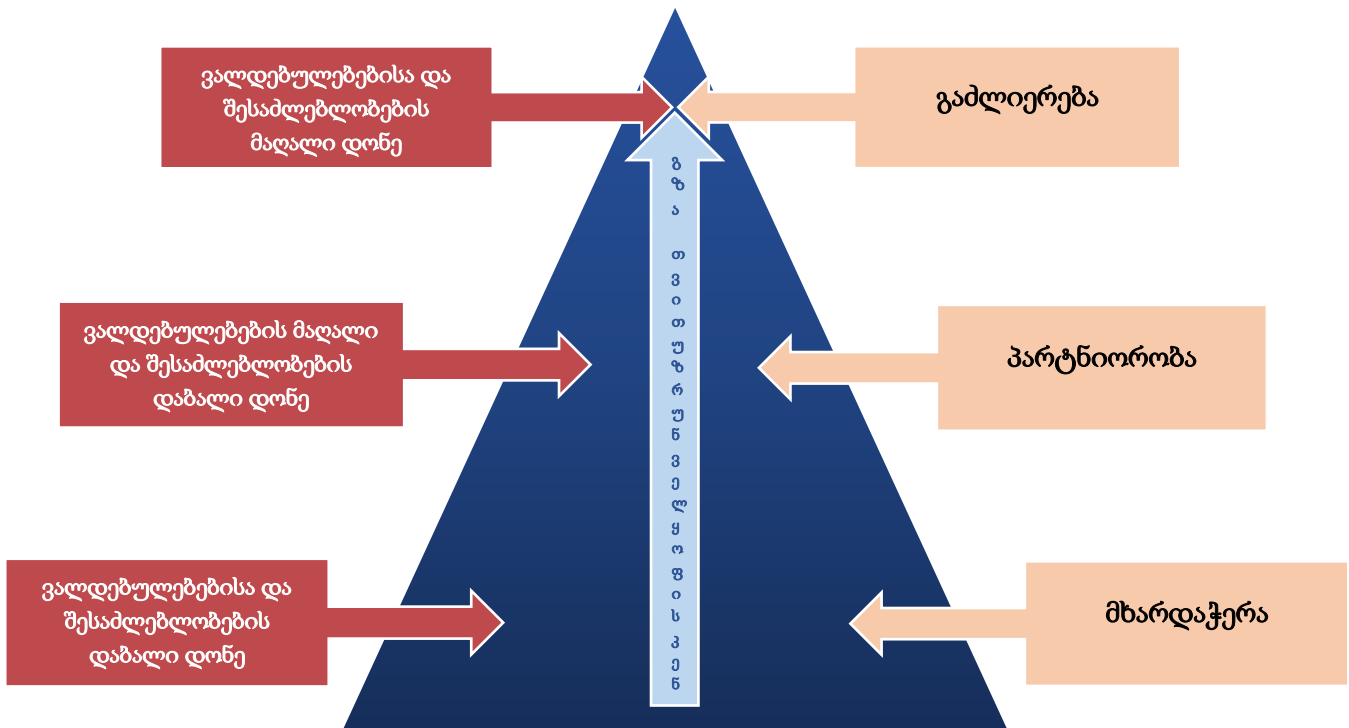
ვალდებულებებისა და შესაძლებლობების მაღალი დონე

გაძლიერება

ვალდებულებების მაღალი და შესაძლებლობების დაბალი დონე

პარტნიორობა

ვალდებულებებისა და შესაძლებლობების დაბალი დონე

მხარდაჭერა

გზა თვითრეფლექსიისკენ